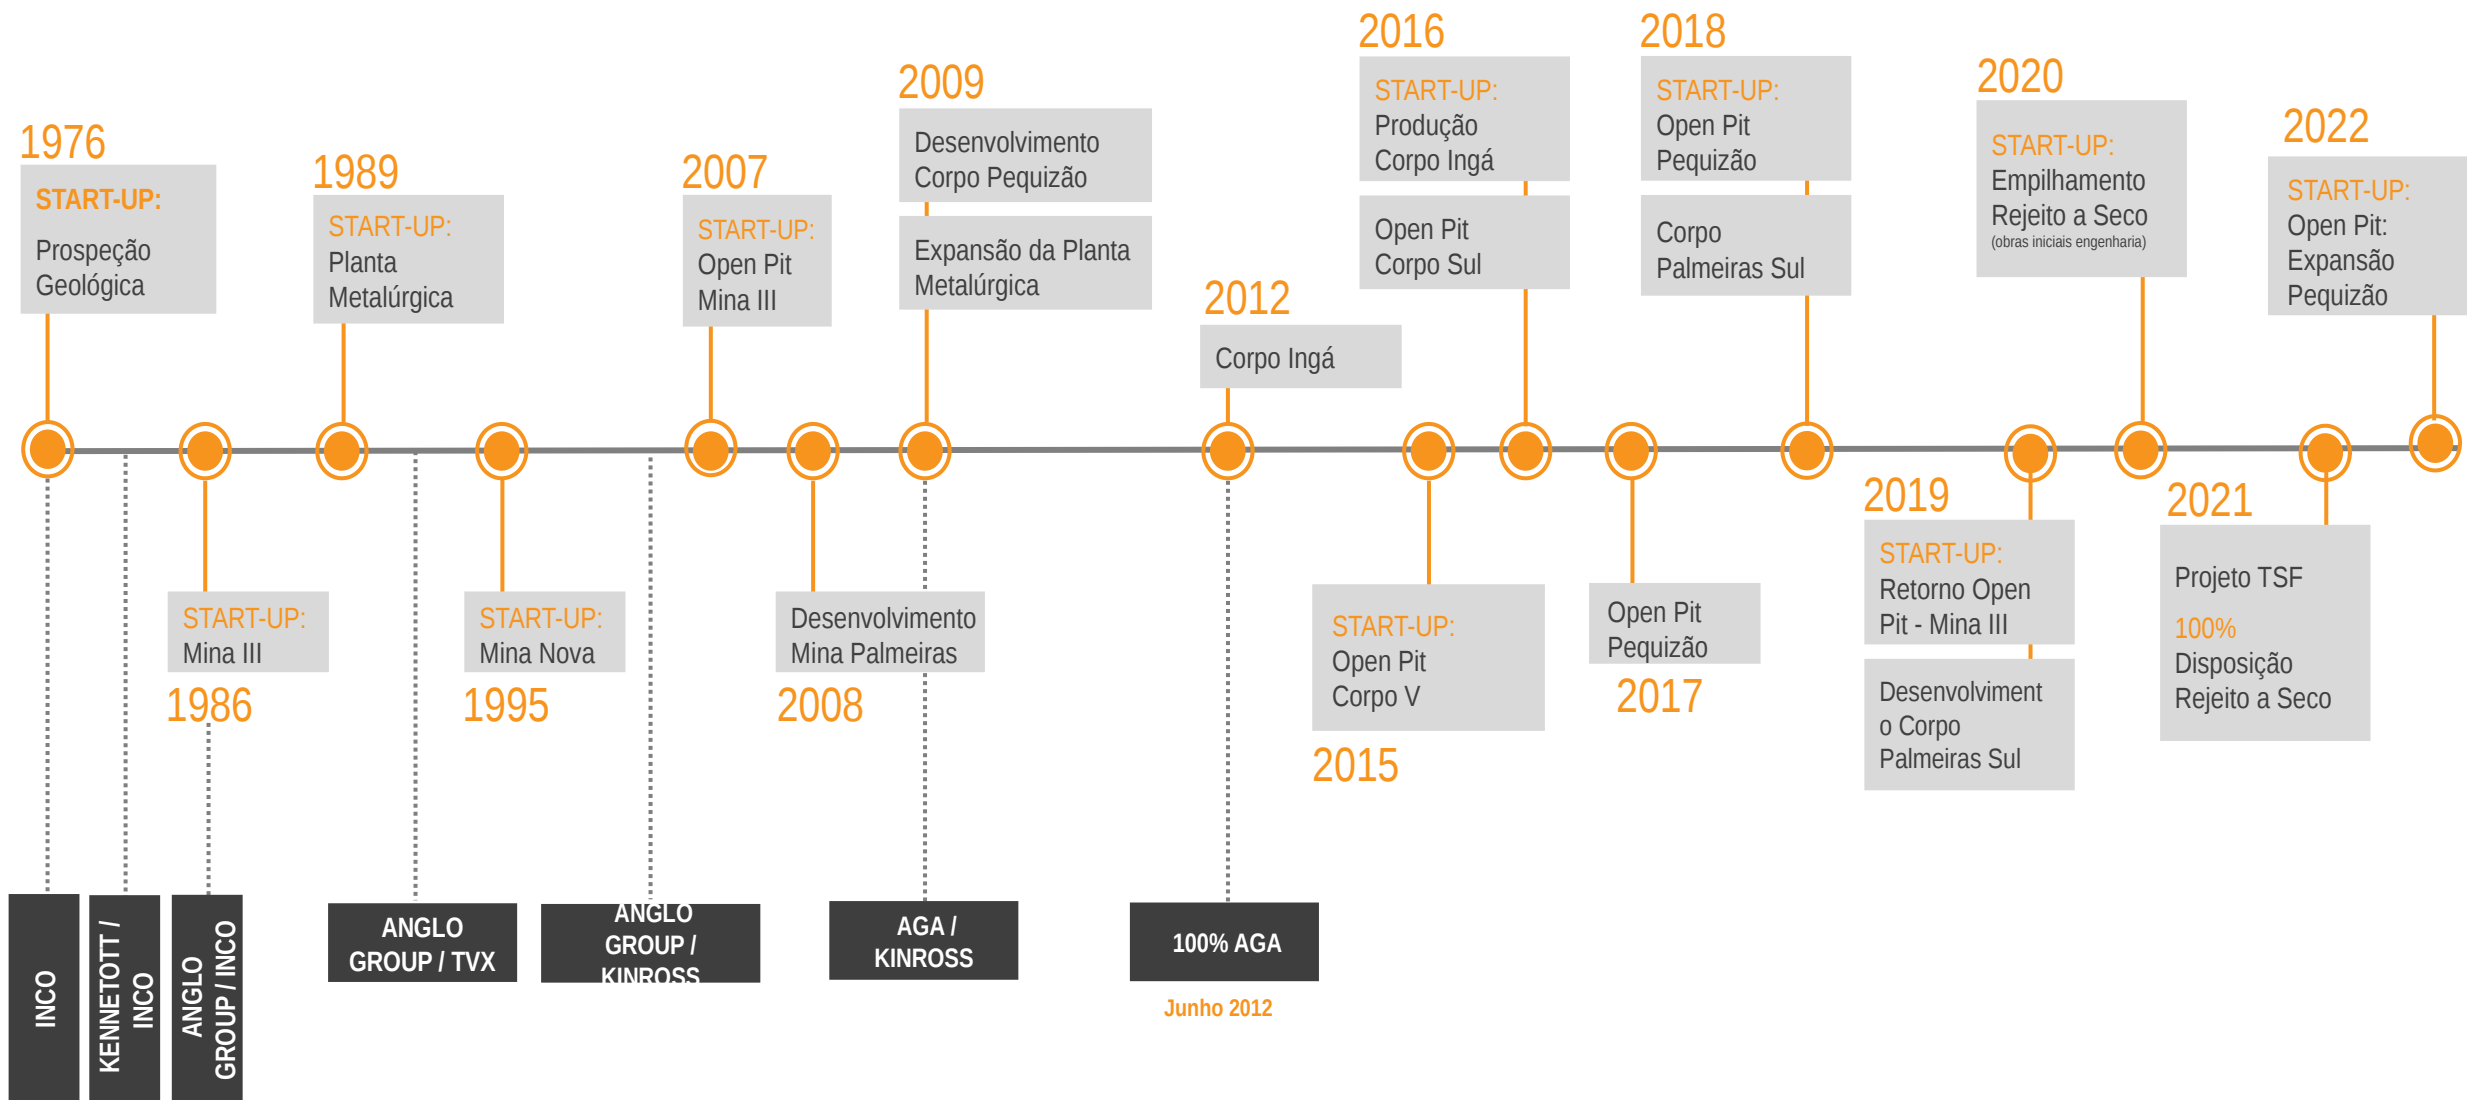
1976
START-UP:
Prospeção Geológica

1986
START-UP:
Mina III

1989
START-UP:
Planta Metalúrgica

1995
START-UP:
Mina Nova

2007
START-UP:
Open Pit Mina III

2008
Desenvolvimento Mina Palmeiras

2009
Desenvolvimento Corpo Pequizão
Expansão da Planta Metalúrgica

2012
Corpo Ingá

2015
START-UP:
Open Pit Corpo V

2016
START-UP:
Produção Corpo Ingá
Open Pit Corpo Sul

2017
Open Pit Pequizão

2018
START-UP:
Open Pit Pequizão
Corpo Palmeiras Sul

2019
START-UP:
Retorno Open Pit - Mina III
Desenvolviment o Corpo Palmeiras Sul

2020
START-UP:
Empilhamento Rejeito a Seco
(obras iniciais engenharia)

2021
Projeto TSF
100%
Disposição Rejeito a Seco

2022
START-UP:
Open Pit: Expansão Pequizão

INCO
KENNETOTT / INCO
ANGLO GROUP / INCO
ANGLO GROUP / TVX
ANGLO GROUP / KINROSS
AGA / KINROSS
100% AGA
Junho 2012